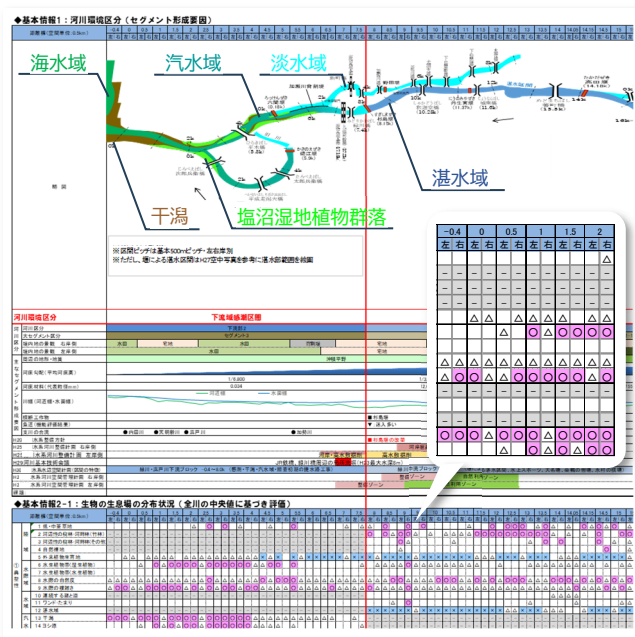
◆基本情報1：河川環境区分（セグメント形成要因）

海水域

汽水域

淡水域

湛水域

干潟

塩沼湿地植物群落

※区間ピッチは基本500mピッチ・左右岸別
※ただし、堰による湛水区間はH27空中写真を参考に湛水距離を確認

河川環境区分

下流域感潮区間

◆基本情報2-1：生物の生息場の分布状況（全川の中央値に基づき評価）

| -0.4 | | 0 | | 0.5 | | 1 | | 1.5 | | 2 | |
|---|---|---|---|---|---|---|---|---|---|---|---|
| 左 | 右 | 左 | 右 | 左 | 右 | 左 | 右 | 左 | 右 | 左 | 右 |
| - | - | - | - | - | - | - | - | - | - | - | △ |
| - | - | - | - | - | - | - | - | - | - | - | - |
| - | - | - | - | - | - | - | - | - | - | - | - |
| - | - | - | - | - | - | - | - | - | - | - | - |
| - | - | - | △ | - | △ | - | - | - | - | - | - |
| - | - | - | - | △ | - | △ | ○ | ○ | ○ | ○ | ○ |
| - | - | - | - | - | - | - | - | - | - | - | - |
| △ | △ | △ | △ | △ | △ | △ | △ | △ | △ | △ | △ |
| △ | ○ | ○ | △ | △ | ○ | ○ | ○ | ○ | △ | △ | △ |
| - | - | - | - | - | - | - | - | - | - | - | - |
| - | - | - | - | - | - | - | - | - | - | - | - |
| ○ | ○ | ○ | △ | ○ | △ | ○ | △ | ○ | ○ | ○ | ○ |
| - | - | - | - | - | - | - | - | - | - | - | - |